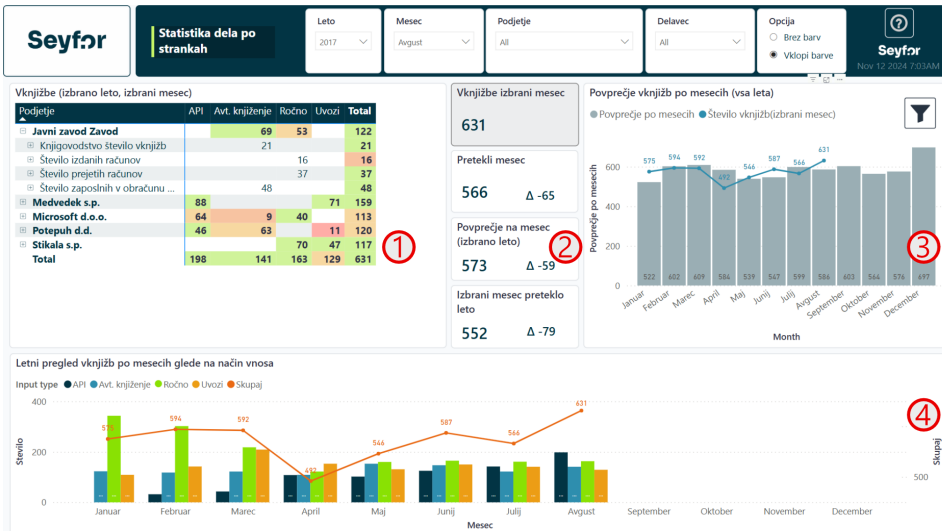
Seyfor

Statistika dela po strankah

Leto
2017

Mesec
Avgust

Podjetje
All

Delavec
All

Opcija
Brez barv
Vklopi barve

Seyfor
Nov 12 2024 7:03AM

Vknjižbe (izbrano leto, izbrani mesec)

| Podjetje | API | Avt. knjiženje | Ročno | Uvozi | Total |
|---|---|---|---|---|---|
| Javni zavod Zavod | | 69 | 53 | | 122 |
| Knjigovodstvo število vknjižb | | 21 | | | 21 |
| Število izdanih računov | | | 16 | | 16 |
| Število prejetih računov | | | 37 | | 37 |
| Število zaposlnih v obračunu ... | | 48 | | | 48 |
| Medvedek s.p. | 88 | | | 71 | 159 |
| Microsoft d.o.o. | 64 | 9 | 40 | | 113 |
| Potepuh d.d. | 46 | 63 | | 11 | 120 |
| Stikala s.p. | | | 70 | 47 | 117 |
| Total | 198 | 141 | 163 | 129 | 631 |

1

Vknjižbe izbrani mesec
631

Pretekli mesec
566 Δ -65

Povprečje na mesec (izbrano leto)
573 Δ -59

Izbrani mesec preteklo leto
552 Δ -79

2

Povprečje vknjižb po mesecih (vsa leta)
Povprečje po mesecih Število vknjižb(izbrani mesec)

Povprečje po mesecih
600
400
200
0

575 594 592 492 546 587 566 631
522 602 609 584 539 567 599 586 603 566 576 697

Januar Februar Marec April Maj Junij Julij Avgust September Oktober November December
Month

3

Letni pregled vknjižb po mesecih glede na način vnosa
Input type API Avt. knjiženje Ročno Uvozi Skupaj

Število
400
200
0

575 594 592 492 546 587 566 631

Januar Februar Marec April Maj Junij Julij Avgust September Oktober November December
Mesec

Skupaj
500

4